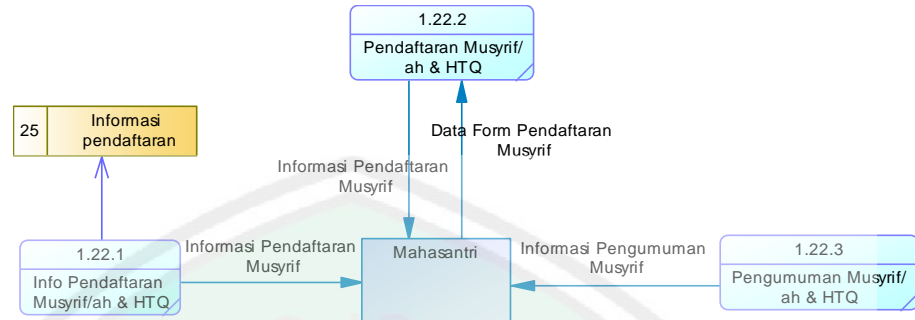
1.22.2

Pendaftaran Musyrif/ ah & HTQ

25

Informasi pendaftaran

Data Form Pendaftaran Musyrif

Informasi Pendaftaran Musyrif

1.22.1

Info Pendaftaran Musyrif/ah & HTQ

Informasi Pendaftaran Musyrif

Mahasantri

Informasi Pengumuman Musyrif

1.22.3

Pengumuman Musyrif/ ah & HTQ